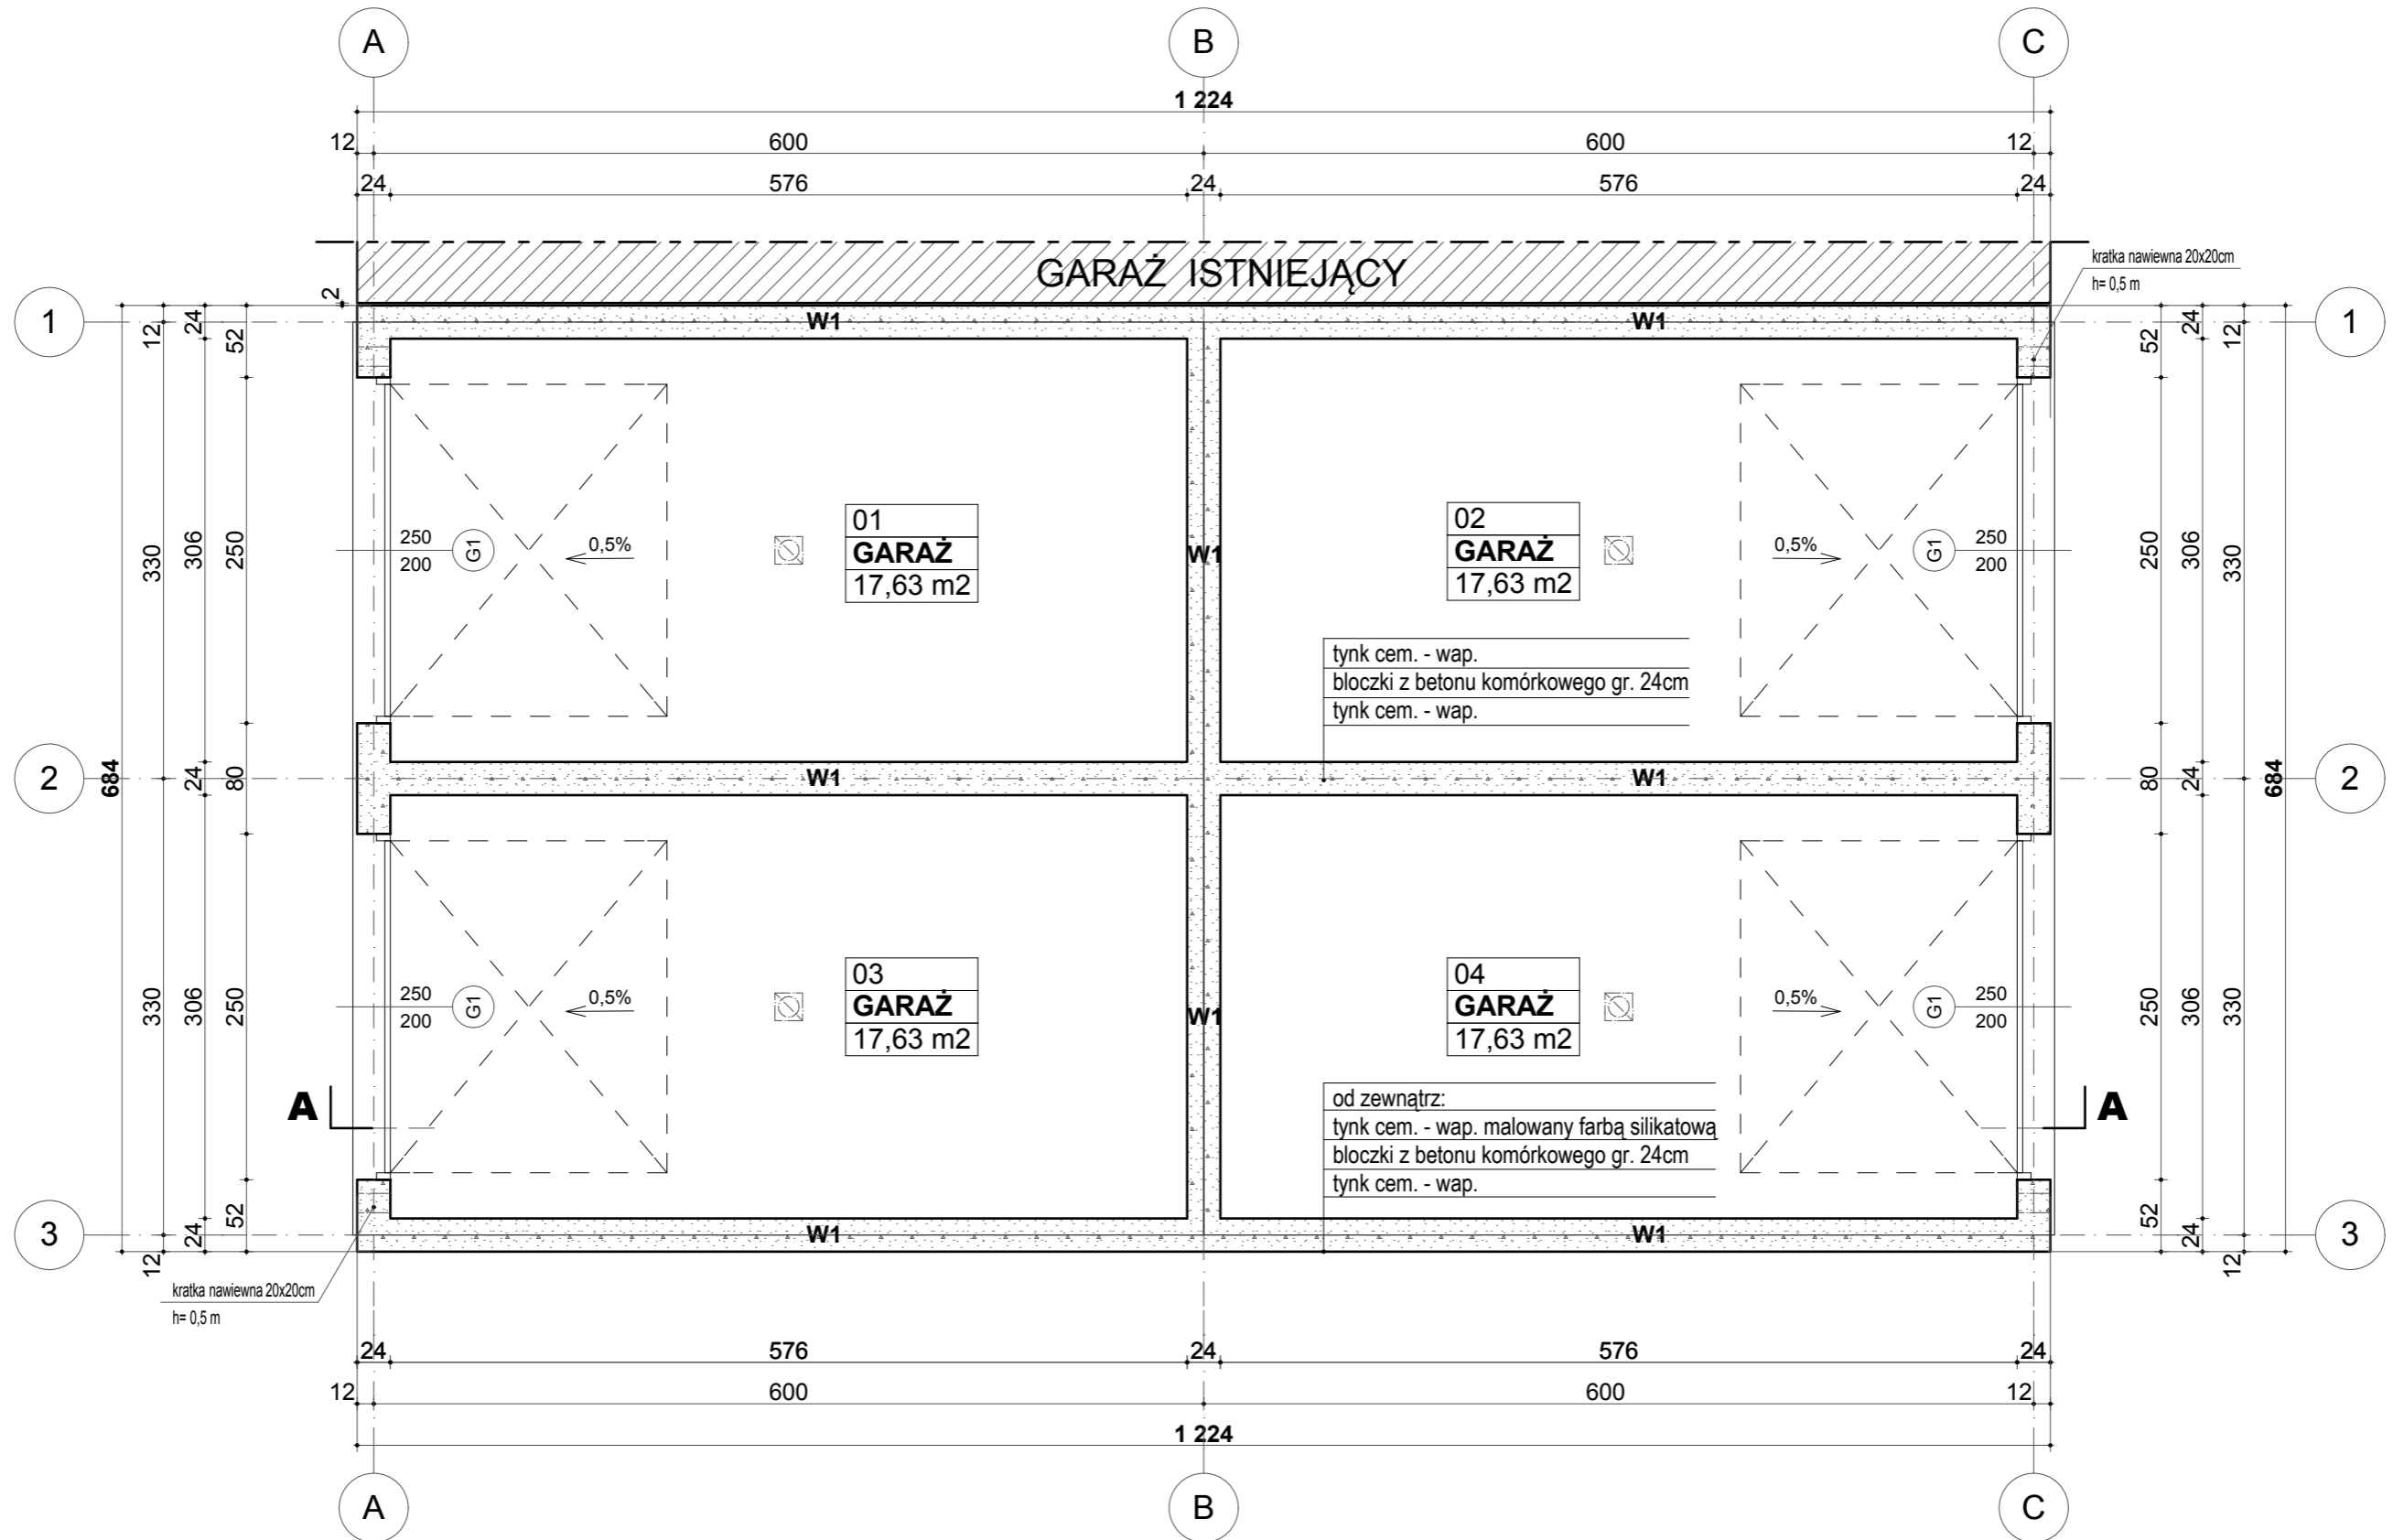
A B C

1 224

12 600 600 12

24 576 24 576 24

GARAŻ ISTNIEJĄCY

kratka nawiewna 20x20cm
h= 0,5 m

2

1 12 24 52 W1 W1 52 24 12 1

330 306 250

250
200
G1
0,5%

01
**GARAŻ**
17,63 m2

W1

02
**GARAŻ**
17,63 m2

0,5%
G1
250
200

250 306 330

tynk cem. - wap.
bloczki z betonu komórkowego gr. 24cm
tynk cem. - wap.

2 684 24 80 W1 W1 80 24 684 2

330 306 250

250
200
G1
0,5%

03
**GARAŻ**
17,63 m2

W1

04
**GARAŻ**
17,63 m2

0,5%
G1
250
200

250 306 330

od zewnątrz:
tynk cem. - wap. malowany farbą silikatową
bloczki z betonu komórkowego gr. 24cm
tynk cem. - wap.

A A

3 24 52 W1 W1 52 24 3

12 12

kratka nawiewna 20x20cm
h= 0,5 m

24 576 24 576 24

12 600 600 12

1 224

A B C